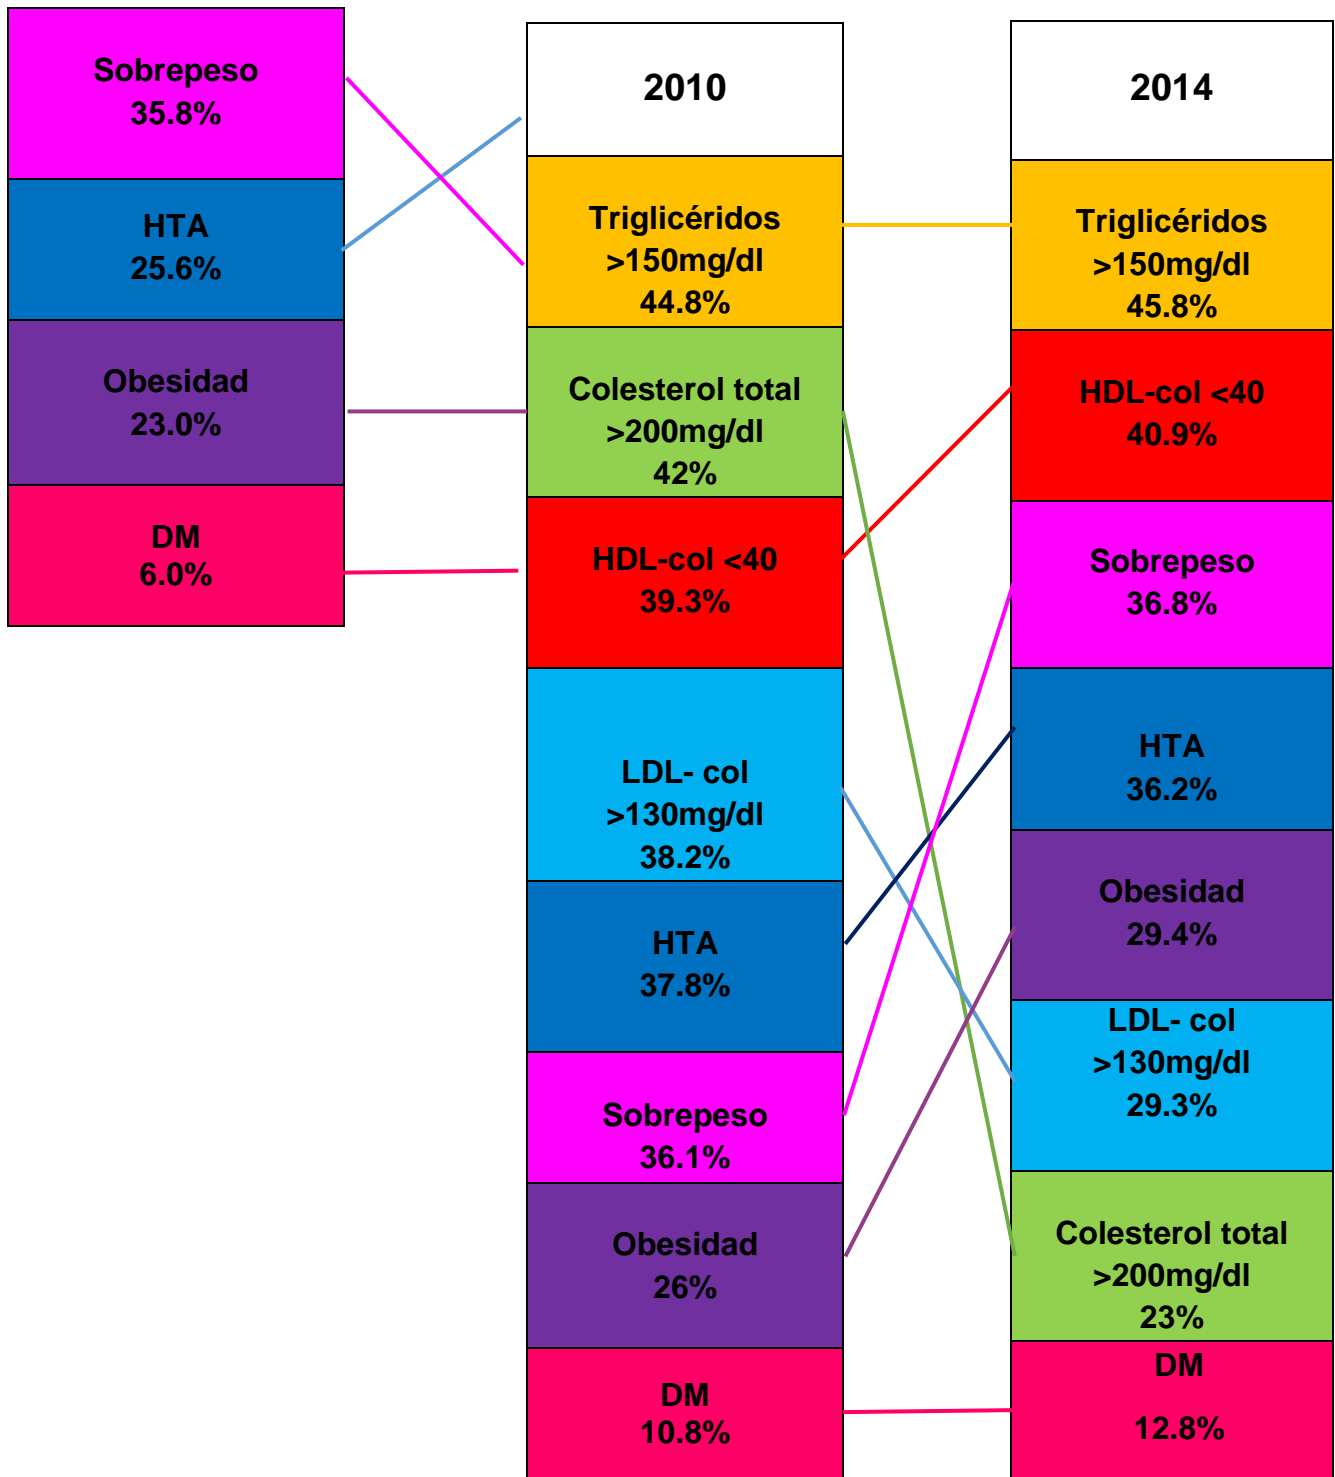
Sobrepeso
35.8%

HTA
25.6%

Obesidad
23.0%

DM
6.0%

2010

Triglicéridos
>150mg/dl
44.8%

Colesterol total
>200mg/dl
42%

HDL-col <40
39.3%

LDL- col
>130mg/dl
38.2%

HTA
37.8%

Sobrepeso
36.1%

Obesidad
26%

DM
10.8%

2014

Triglicéridos
>150mg/dl
45.8%

HDL-col <40
40.9%

Sobrepeso
36.8%

HTA
36.2%

Obesidad
29.4%

LDL- col
>130mg/dl
29.3%

Colesterol total
>200mg/dl
23%

DM
12.8%